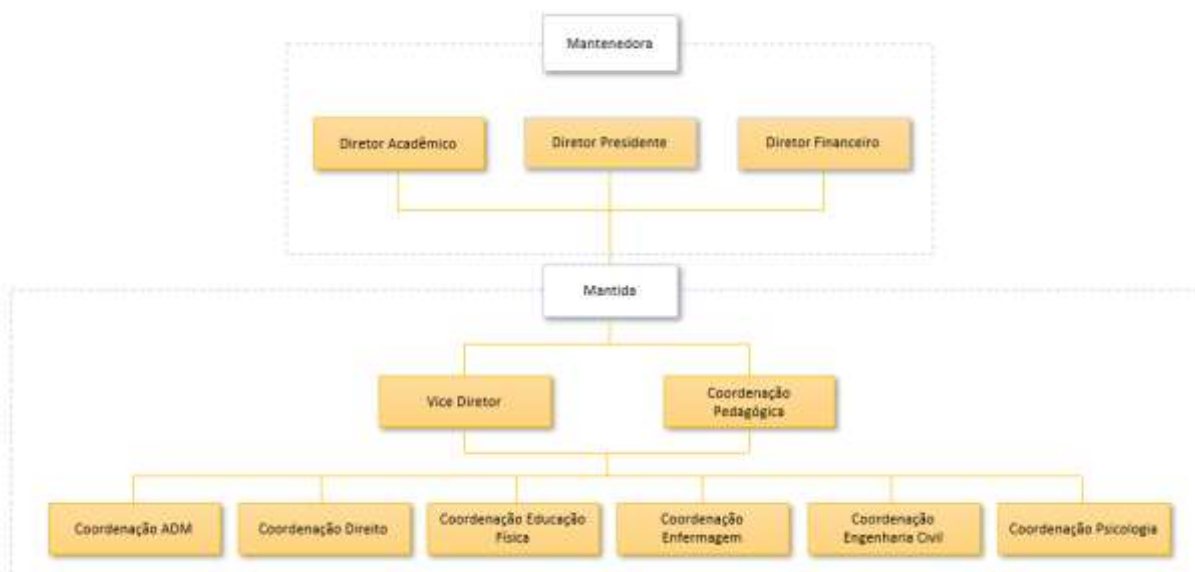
Mantenedora

Diretor Acadêmico

Diretor Presidente

Diretor Financeiro

Mantida

Vice Diretor

Coordenação Pedagógica

Coordenação ADM

Coordenação Direito

Coordenação Educação Física

Coordenação Enfermagem

Coordenação Engenharia Civil

Coordenação Psicologia